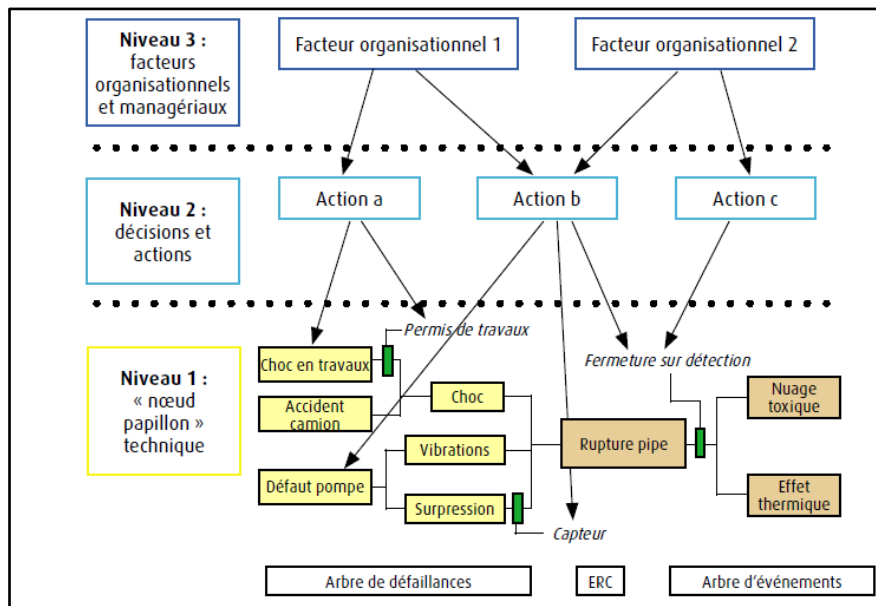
Niveau 3 : facteurs organisationnels et managériaux

Facteur organisationnel 1

Facteur organisationnel 2

Niveau 2 : décisions et actions

Action a

Action b

Action c

Niveau 1 : « nœud papillon » technique

Permis de travaux

Choc en travaux

Fermeture sur détection

Accident camion

Choc

Nuage toxique

Vibrations

Rupture pipe

Défaut pompe

Effet thermique

Surpression

Capteur

Arbre de défaillances

ERC

Arbre d'événements